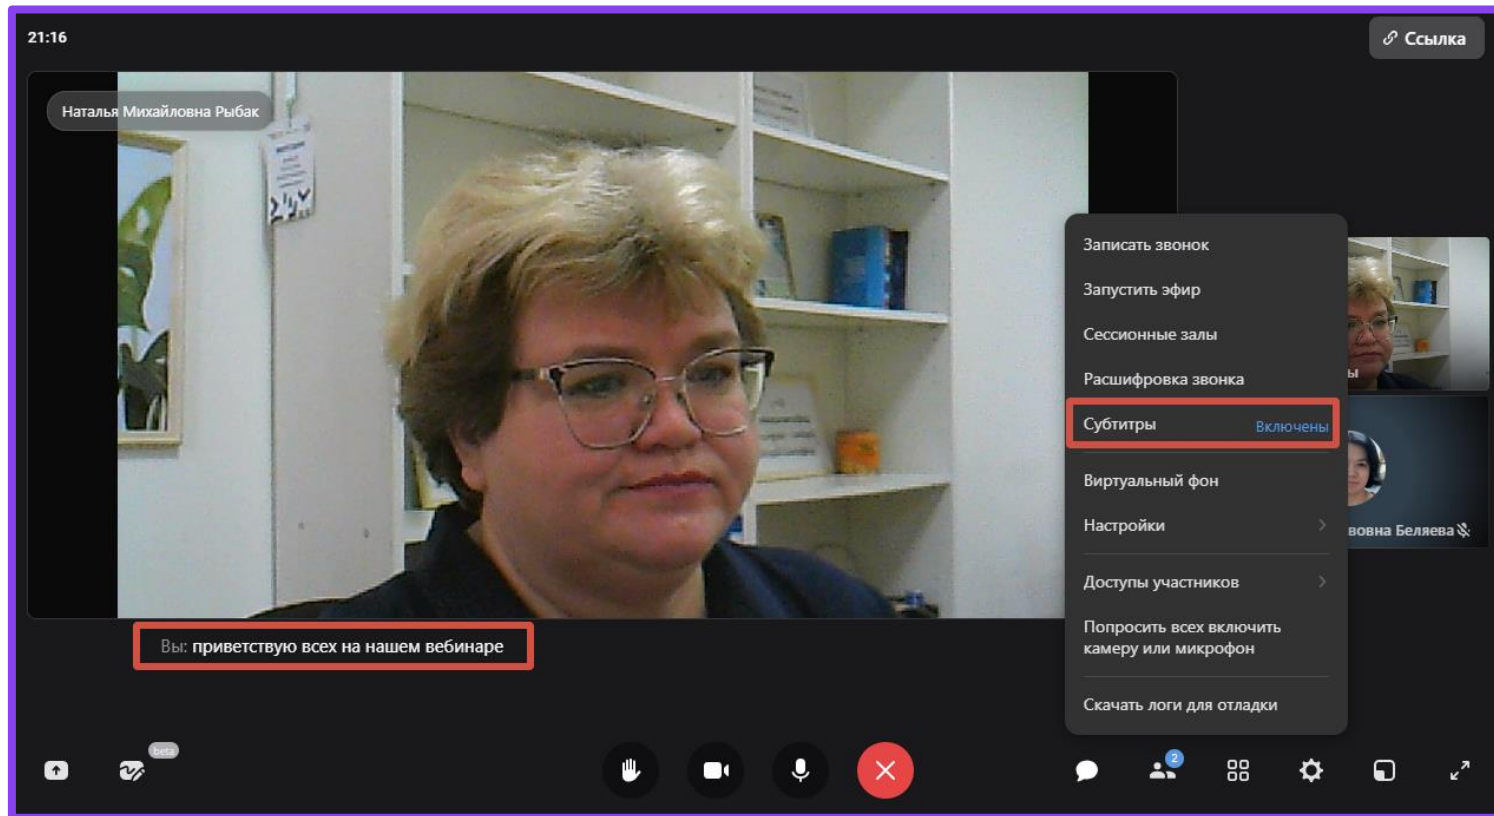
21:16

Ссылка

Наталья Михайловна Рыбак

Записать звонок
Запустить эфир
Сессионные залы
Расшифровка звонка
Субтитры Включены
Виртуальный фон
Настройки
Доступы участников
Попросить всех включить камеру или микрофон
Скачать логи для отладки

ы

вовна Беляева

Вы: приветствую всех на нашем вебинаре

beta

2